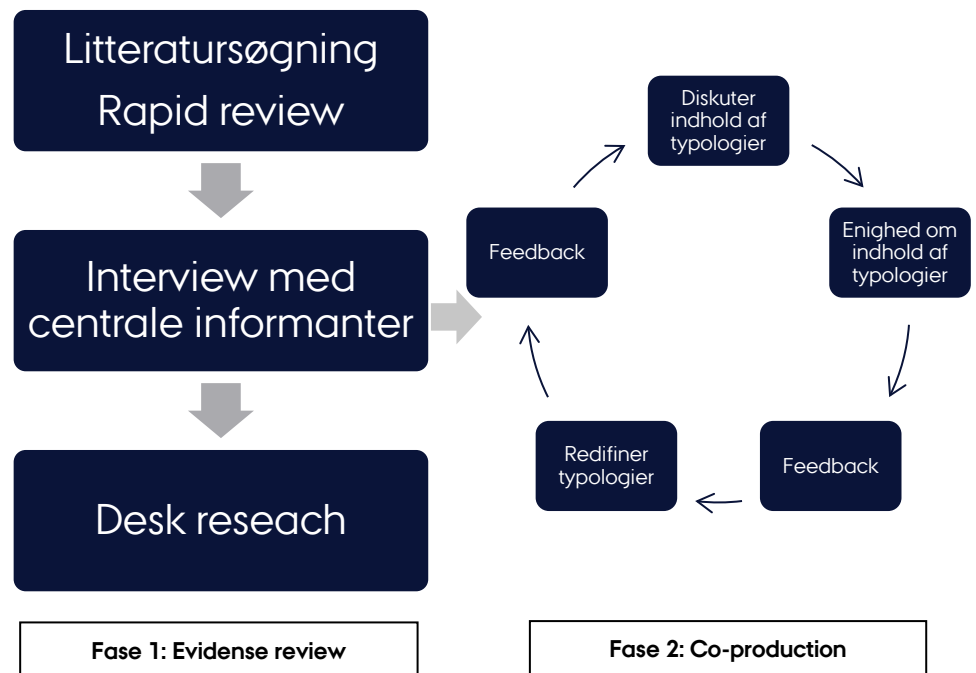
Litteratursøgning
Rapid review

Interview med centrale informanter

Desk reseach

Diskuter indhold af typologier

Enighed om indhold af typologier

Feedback

Redifiner typologier

Feedback

Fase 1: Evidense review

Fase 2: Co-production